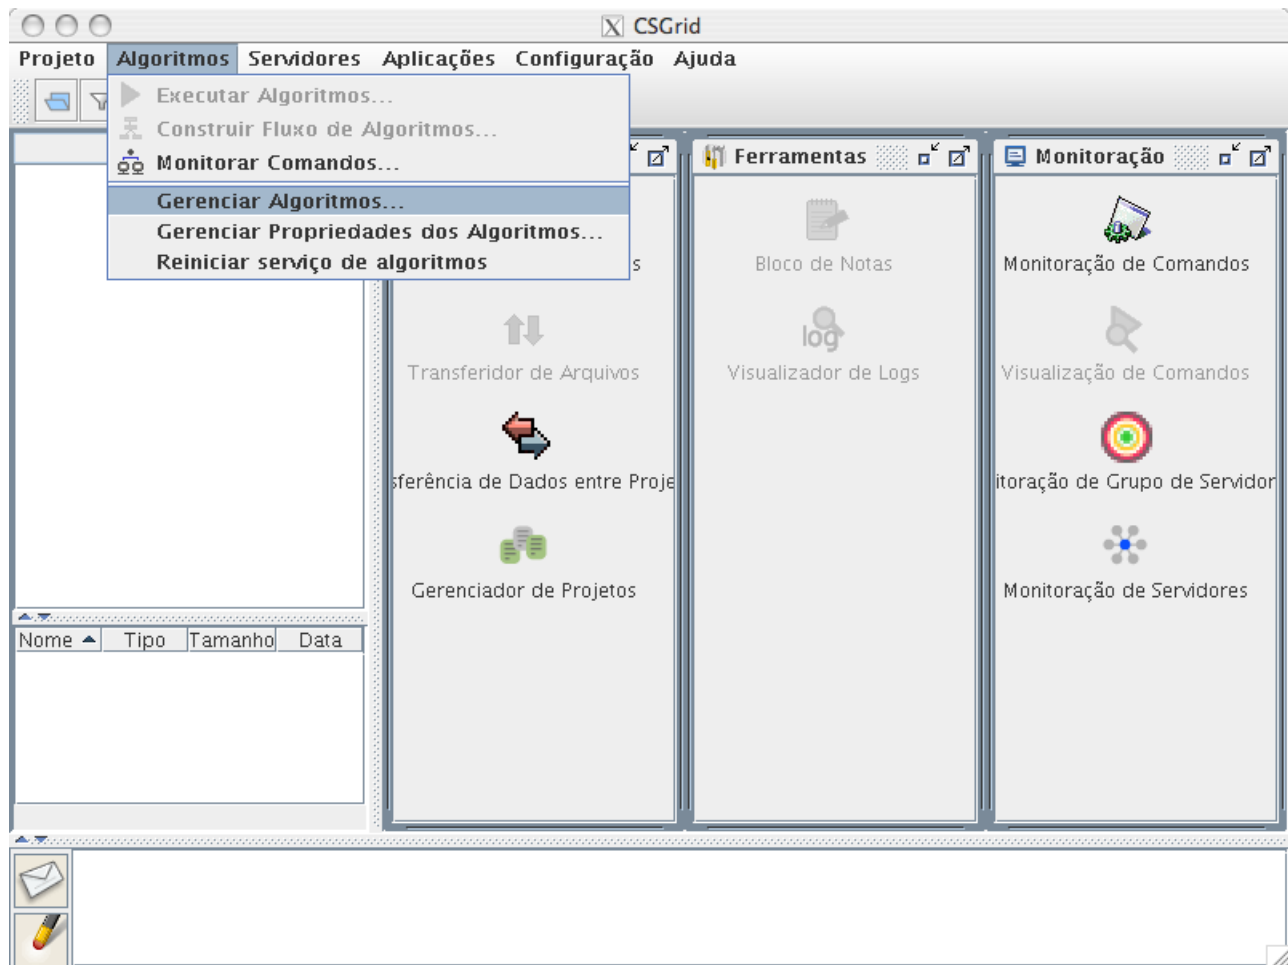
CSGrid

Projeto Algoritmos Servidores Aplicações Configuração Ajuda

Executar Algoritmos...
Construir Fluxo de Algoritmos...
Monitorar Comandos...
Gerenciar Algoritmos...
Gerenciar Propriedades dos Algoritmos...
Reiniciar serviço de algoritmos

s

Transferidor de Arquivos

sferência de Dados entre Proje

Gerenciador de Projetos

Ferramentas

Bloco de Notas

log

Visualizador de Logs

Monitoração

Monitoração de Comandos

Visualização de Comandos

itoração de Grupo de Servidor

Monitoração de Servidores

| Nome | Tipo | Tamanho | Data |
|---|---|---|---|